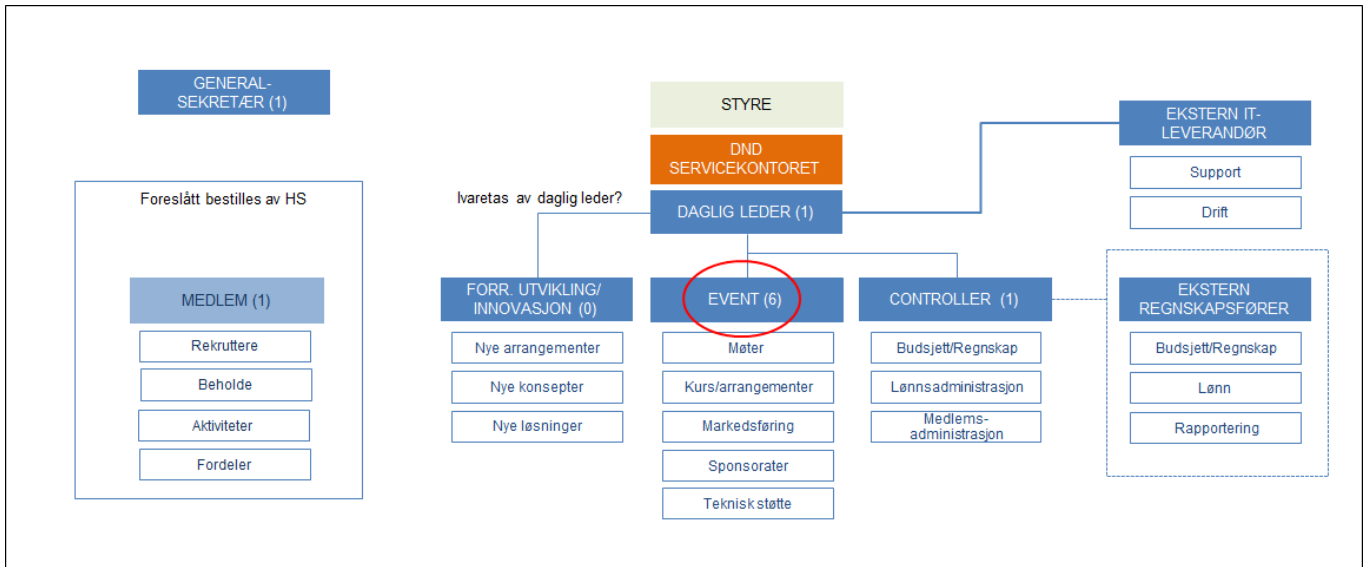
GENERAL-SEKRETÆR (1)

Foreslått bestilles av HS

MEDLEM (1)

Rekruttere

Beholde

Aktiviteter

Fordeler

STYRE

DND SERVICEKONTORET

Ivaretas av daglig leder?

DAGLIG LEDER (1)

EKSTERN IT-LEVERANDØR

Support

Drift

FORR. UTVIKLING/ INNOVASJON (0)

Nye arrangementer

Nye konsepter

Nye løsninger

EVENT (6)

Møter

Kurs/arrangementer

Markedsføring

Sponsorater

Teknisk støtte

CONTROLLER (1)

Budsjett/Regnskap

Lønnsadministrasjon

Medlems-administrasjon

EKSTERN REGNSKAPSFØRER

Budsjett/Regnskap

Lønn

Rapportering